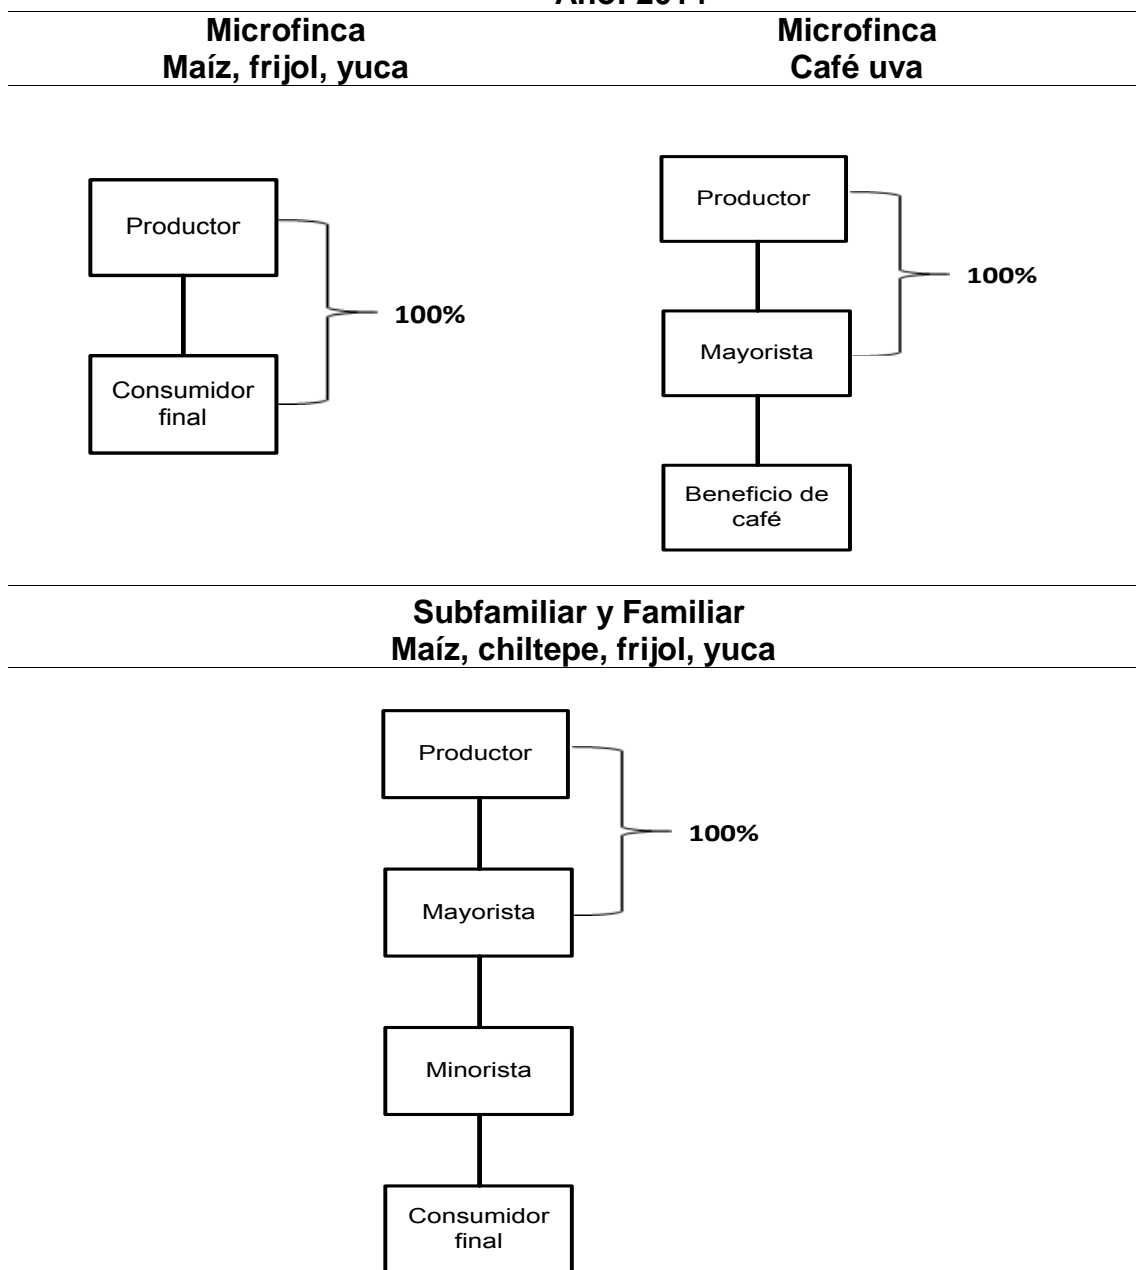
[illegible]

Microfinca
Maíz, frijol, yuca

Productor

Consumidor final

100%

Microfinca
Café uva

Productor

Mayorista

Beneficio de café

100%

Subfamiliar y Familiar
Maíz, chiltepe, frijol, yuca

Productor

Mayorista

Minorista

Consumidor final

100%